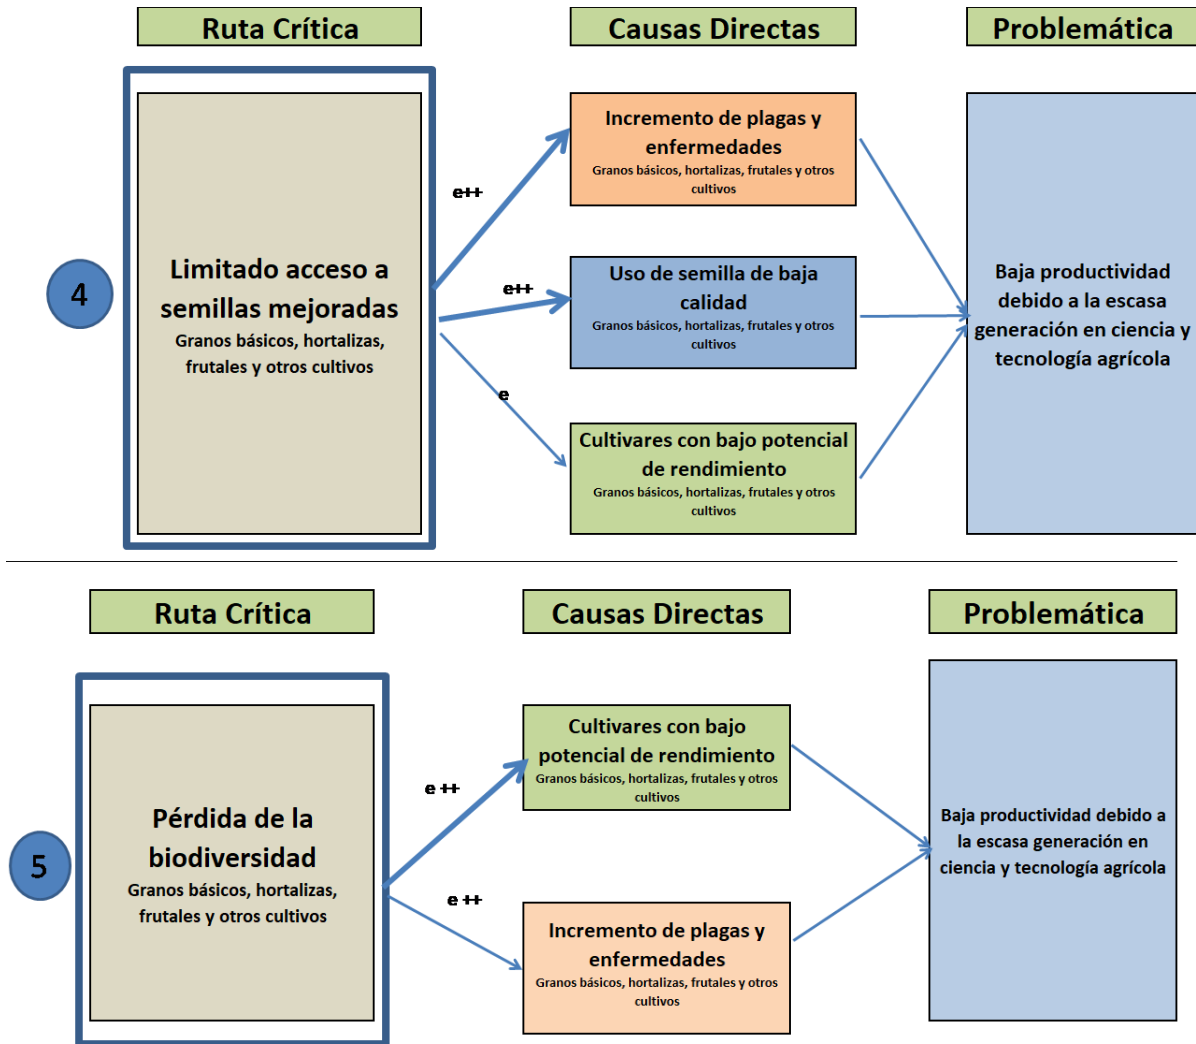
Ruta Crítica

Causas Directas

Problemática

4

Limitado acceso a semillas mejoradas
Granos básicos, hortalizas, frutales y otros cultivos

e++

e++

e

Incremento de plagas y enfermedades
Granos básicos, hortalizas, frutales y otros cultivos

Uso de semilla de baja calidad
Granos básicos, hortalizas, frutales y otros cultivos

Cultivares con bajo potencial de rendimiento
Granos básicos, hortalizas, frutales y otros cultivos

Baja productividad debido a la escasa generación en ciencia y tecnología agrícola

Ruta Crítica

Causas Directas

Problemática

5

Pérdida de la biodiversidad
Granos básicos, hortalizas, frutales y otros cultivos

e ++

e ++

Cultivares con bajo potencial de rendimiento
Granos básicos, hortalizas, frutales y otros cultivos

Incremento de plagas y enfermedades
Granos básicos, hortalizas, frutales y otros cultivos

Baja productividad debido a la escasa generación en ciencia y tecnología agrícola